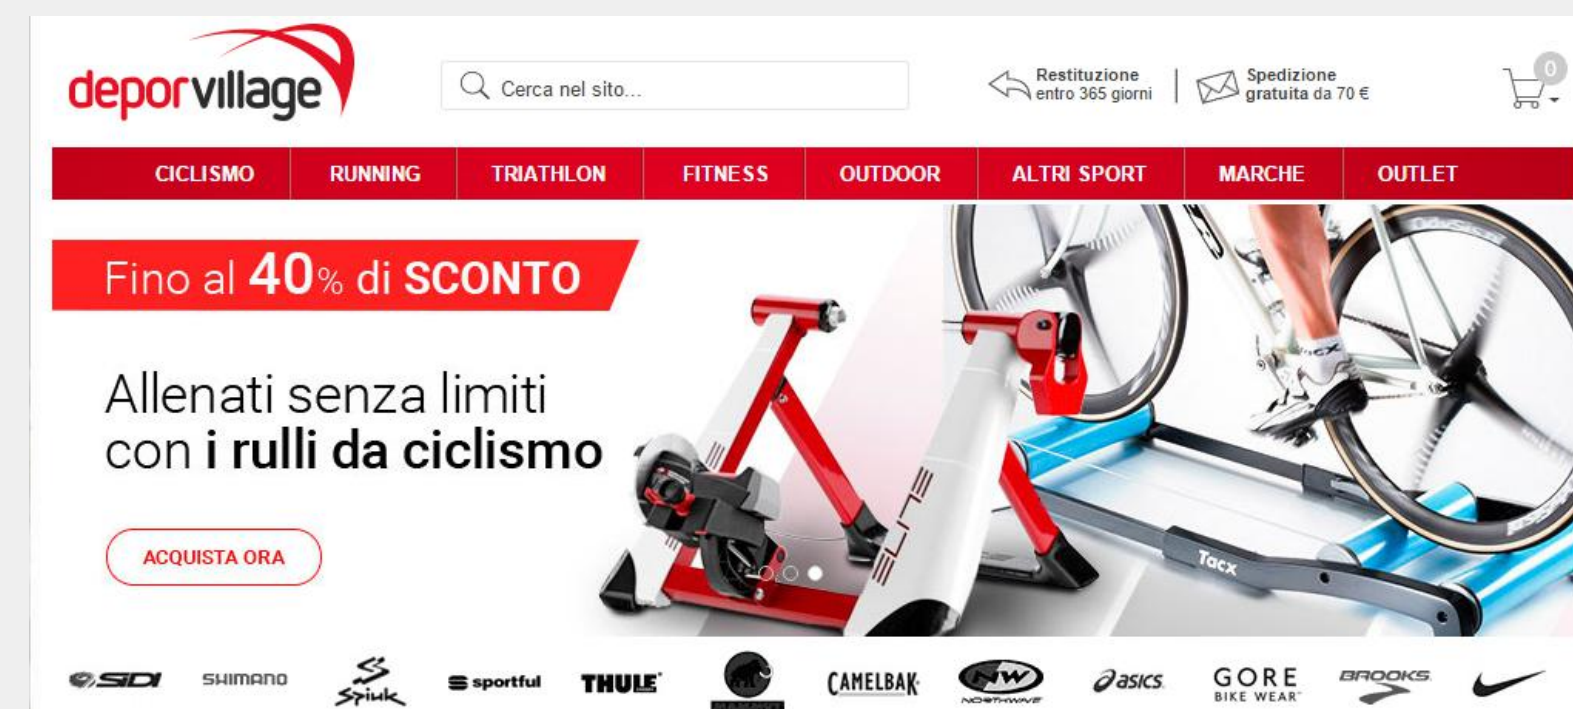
deporvillage

Cerca nel sito...

Restituzione entro 365 giorni

Spedizione gratuita da 70 €

0

CICLISMO | RUNNING | TRIATHLON | FITNESS | OUTDOOR | ALTRI SPORT | MARCHE | OUTLET

Fino al 40% di SCONTO

Allenati senza limiti con i rulli da ciclismo

ACQUISTA ORA

ELITE

Tacx

SIDI SHIMANO Spiuk sportful THULE CAMELBAK NW NORTHWAVE asics GORE BIKE WEAR BROOKS